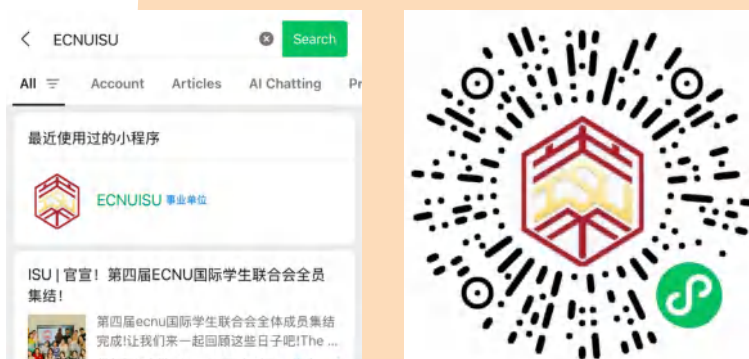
ECNUISU

Search

All

Account

Articles

AI Chatting

Pr

最近使用过的小程序

ECNUISU 事业单位

ISU | 官宣！第四届ECNU国际学生联合会全员集结！

第四届ecnu国际学生联合会全体成员集结完成!让我们来一起回顾这些日子吧!The ...

ISU